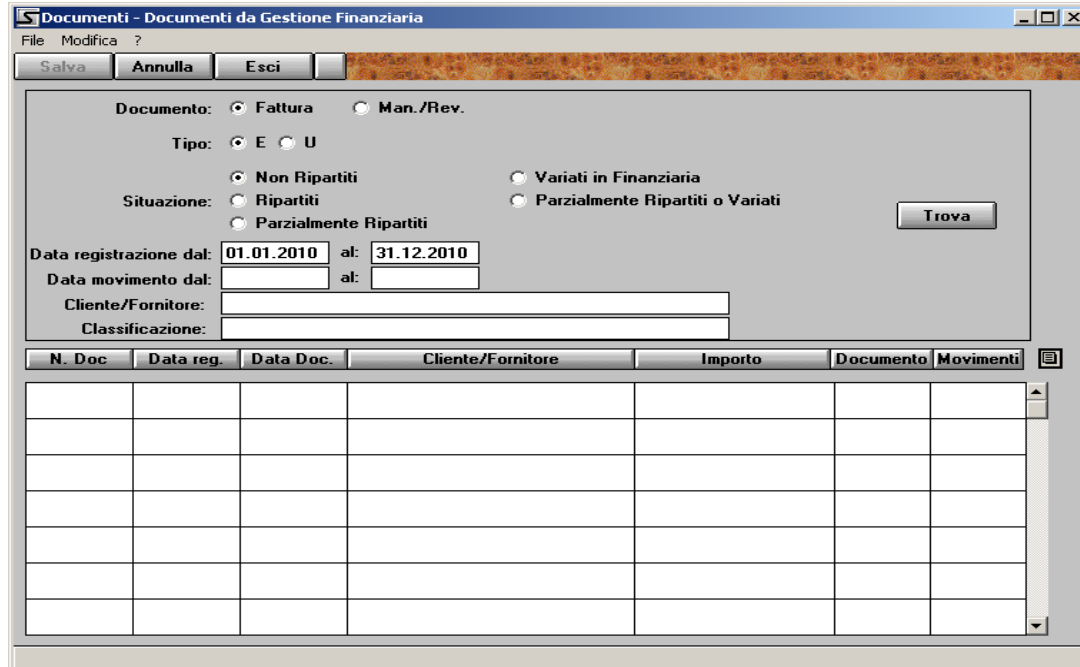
Documenti - Documenti da Gestione Finanziaria

File Modifica ?

Salva Annulla Esci

Documento: Fattura Man./Rev.

Tipo: E U

Situazione: Non Ripartiti Ripartiti Parzialmente Ripartiti Variati in Finanziaria Parzialmente Ripartiti o Variati

Trova

Data registrazione dal: 01.01.2010 al: 31.12.2010

Data movimento dal: al:

Cliente/Fornitore:

Classificazione:

| N. Doc | Data reg. | Data Doc. | Cliente/Fornitore | Importo | Documento | Movimenti |
|---|---|---|---|---|---|---|
| | | | | | | |
| | | | | | | |
| | | | | | | |
| | | | | | | |
| | | | | | | |
| | | | | | | |
| | | | | | | |